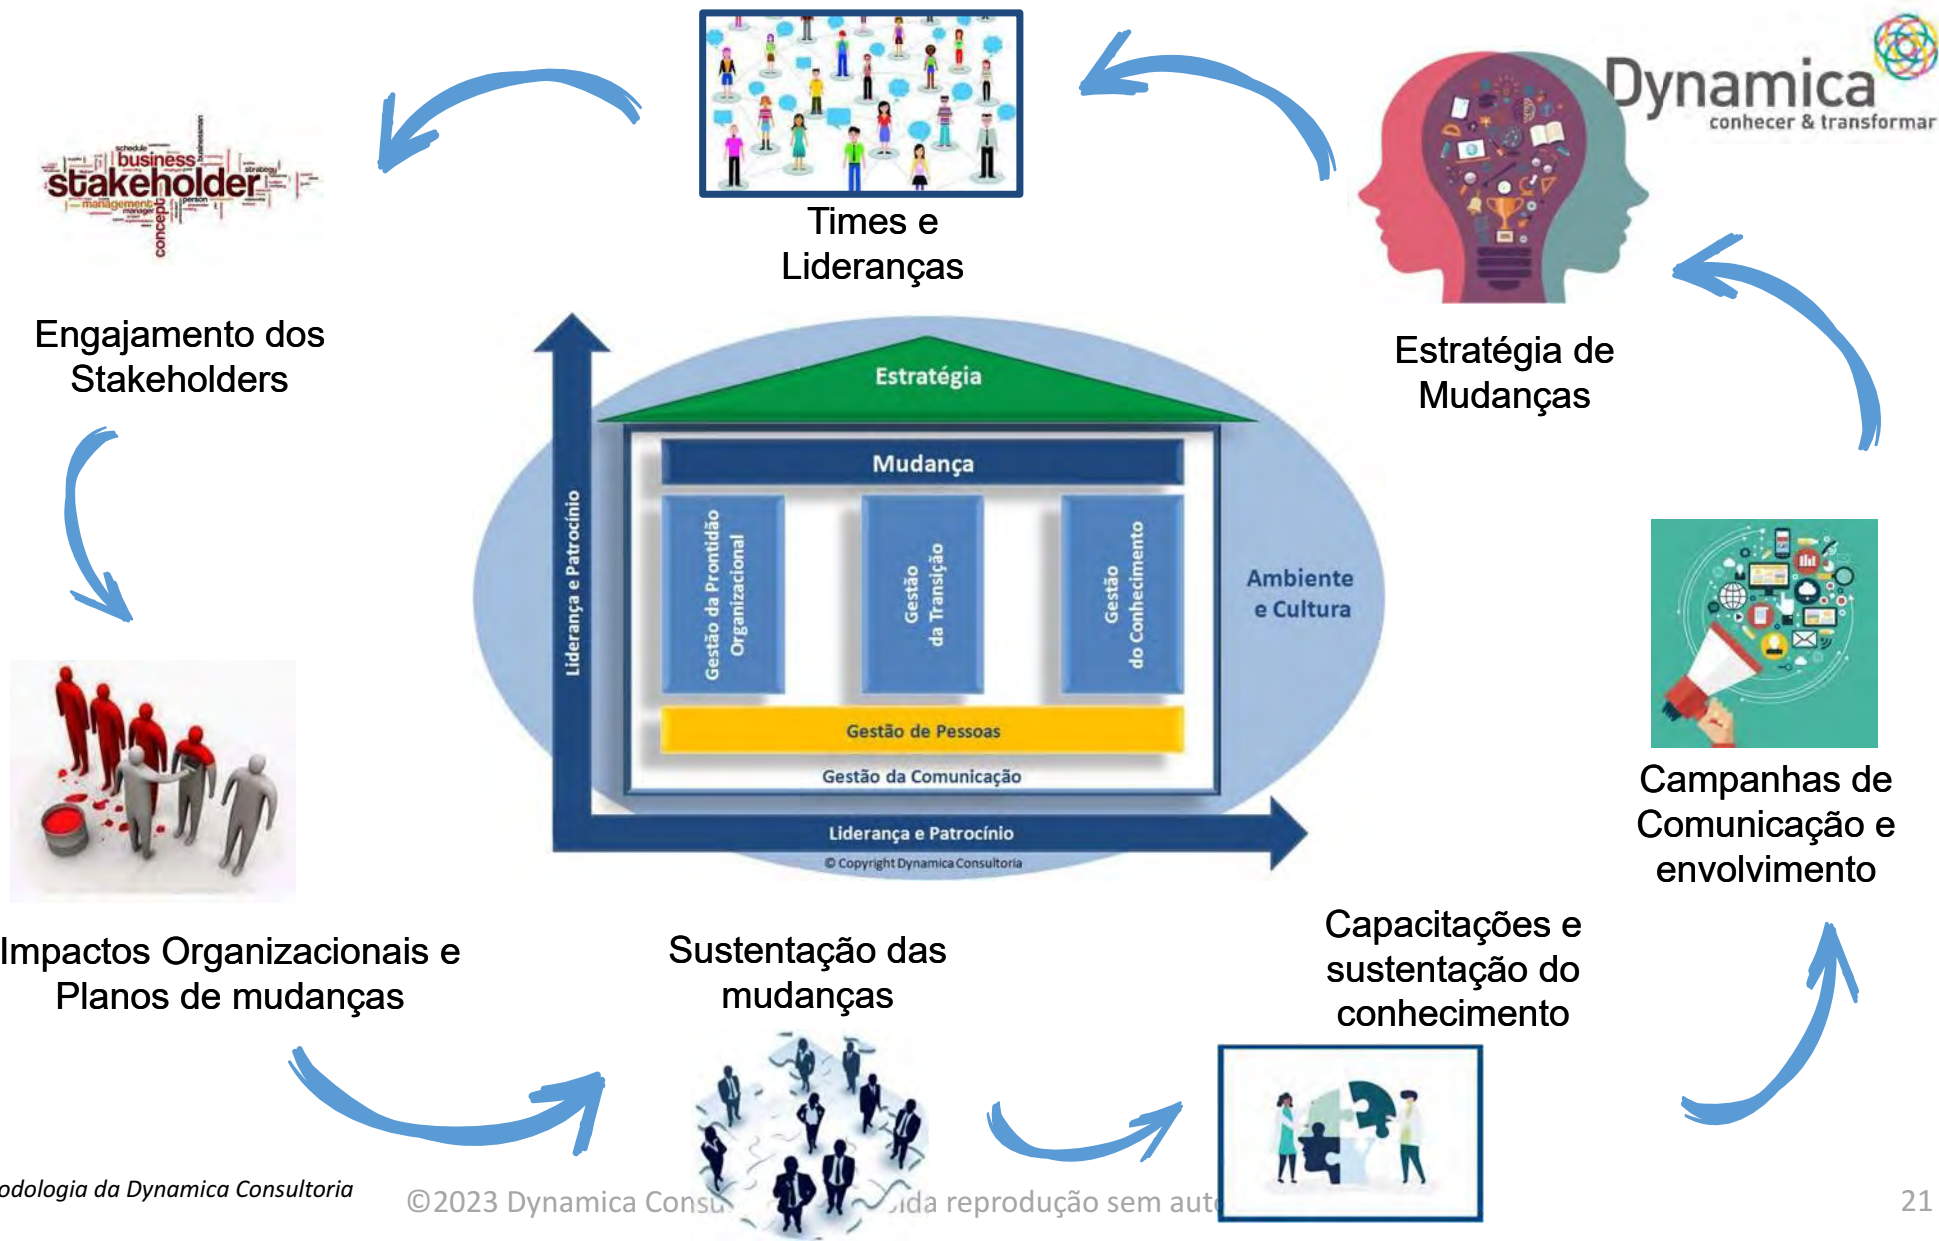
Times e Lideranças

Dynamica
conhecer & transformar

business
stakeholder
management
concept
strategy
schedule
manager
person

Engajamento dos Stakeholders

Estratégia de Mudanças

Estratégia

Mudança

Gestão da Prontidão Organizacional

Gestão da Transição

Gestão do Conhecimento

Liderança e Patrocínio

Ambiente e Cultura

Gestão de Pessoas

Gestão da Comunicação

Liderança e Patrocínio

© Copyright Dynamica Consultoria

Campanhas de Comunicação e envolvimento

Impactos Organizacionais e Planos de mudanças

Sustentação das mudanças

Capacitações e sustentação do conhecimento

odologia da Dynamica Consultoria

©2023 Dynamica Consu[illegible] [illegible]ida reprodução sem aut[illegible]

21